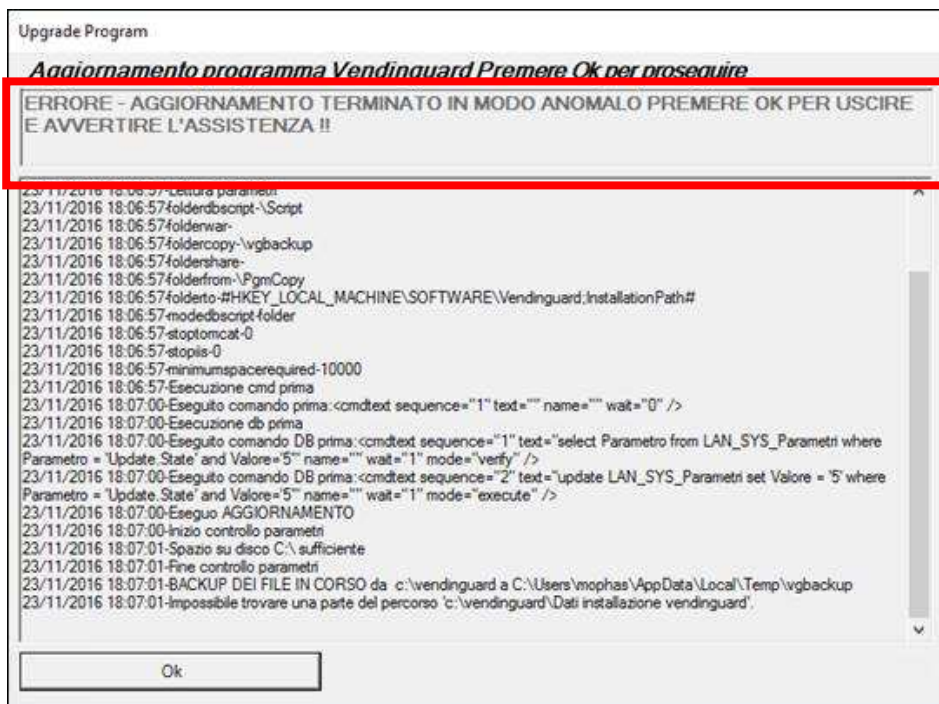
Upgrade Program

Aggiornamento programma Vendinguard Premere Ok per proseguire

ERRORE - AGGIORNAMENTO TERMINATO IN MODO ANOMALO PREMERE OK PER USCIRE E AVVERTIRE L'ASSISTENZA !!

23/11/2016 18:06:57-Lettura parametri
23/11/2016 18:06:57-folderdbscript-\Script
23/11/2016 18:06:57-folderwar-
23/11/2016 18:06:57-foldercopy-\vgbackup
23/11/2016 18:06:57-foldershare-
23/11/2016 18:06:57-folderfrom-\PgmCopy
23/11/2016 18:06:57-folderto-#HKEY_LOCAL_MACHINE\SOFTWARE\Vendinguard;InstallationPath#
23/11/2016 18:06:57-modedbscript-folder
23/11/2016 18:06:57-stoptomcat-0
23/11/2016 18:06:57-stopiis-0
23/11/2016 18:06:57-minimumspacerequired-10000
23/11/2016 18:06:57-Esecuzione cmd prima
23/11/2016 18:07:00-Eseguito comando prima:<cmdtext sequence="1" text="" name="" wait="0" />
23/11/2016 18:07:00-Esecuzione db prima
23/11/2016 18:07:00-Eseguito comando DB prima:<cmdtext sequence="1" text="select Parametro from LAN_SYS_Parametri where Parametro = 'Update.State' and Valore='5'" name="" wait="1" mode="verify" />
23/11/2016 18:07:00-Eseguito comando DB prima:<cmdtext sequence="2" text="update LAN_SYS_Parametri set Valore = '5' where Parametro = 'Update.State' and Valore='5'" name="" wait="1" mode="execute" />
23/11/2016 18:07:00-Eseguo AGGIORNAMENTO
23/11/2016 18:07:00-Inizio controllo parametri
23/11/2016 18:07:01-Spazio su disco C:\ sufficiente
23/11/2016 18:07:01-Fine controllo parametri
23/11/2016 18:07:01-BACKUP DEI FILE IN CORSO da c:\vendinguard a C:\Users\mophas\AppData\Local\Temp\vgbackup
23/11/2016 18:07:01-Impossibile trovare una parte del percorso 'c:\vendinguard\Dati installazione vendinguard'.

Ok